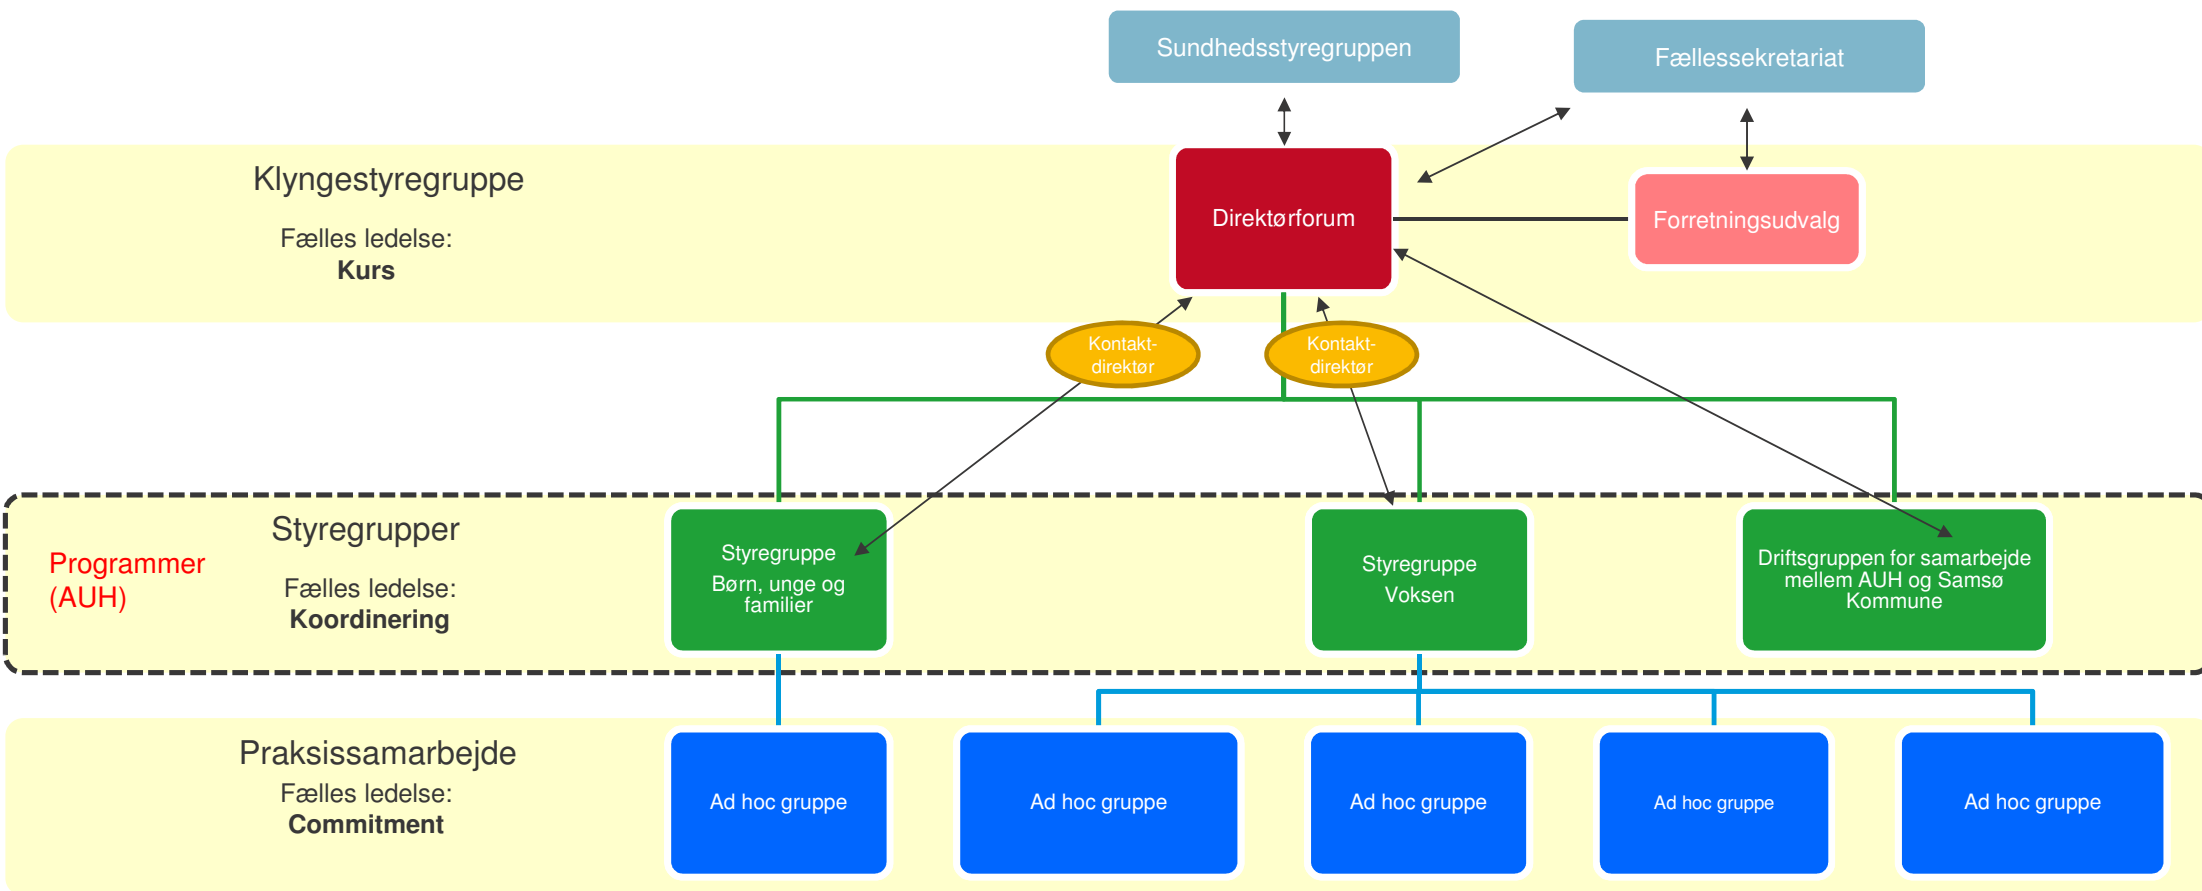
Sundhedsstyregruppen

Fællessekretariat

Klyngestyregruppe

Fælles ledelse:
**Kurs**

Direktørforum

Forretningsudvalg

Kontakt-direktør

Kontakt-direktør

Programmer (AUH)

Styregrupper

Fælles ledelse:
**Koordinering**

Styregruppe Børn, unge og familier

Styregruppe Voksen

Driftsgruppen for samarbejde mellem AUH og Samsø Kommune

Praksissamarbejde

Fælles ledelse:
**Commitment**

Ad hoc gruppe

Ad hoc gruppe

Ad hoc gruppe

Ad hoc gruppe

Ad hoc gruppe